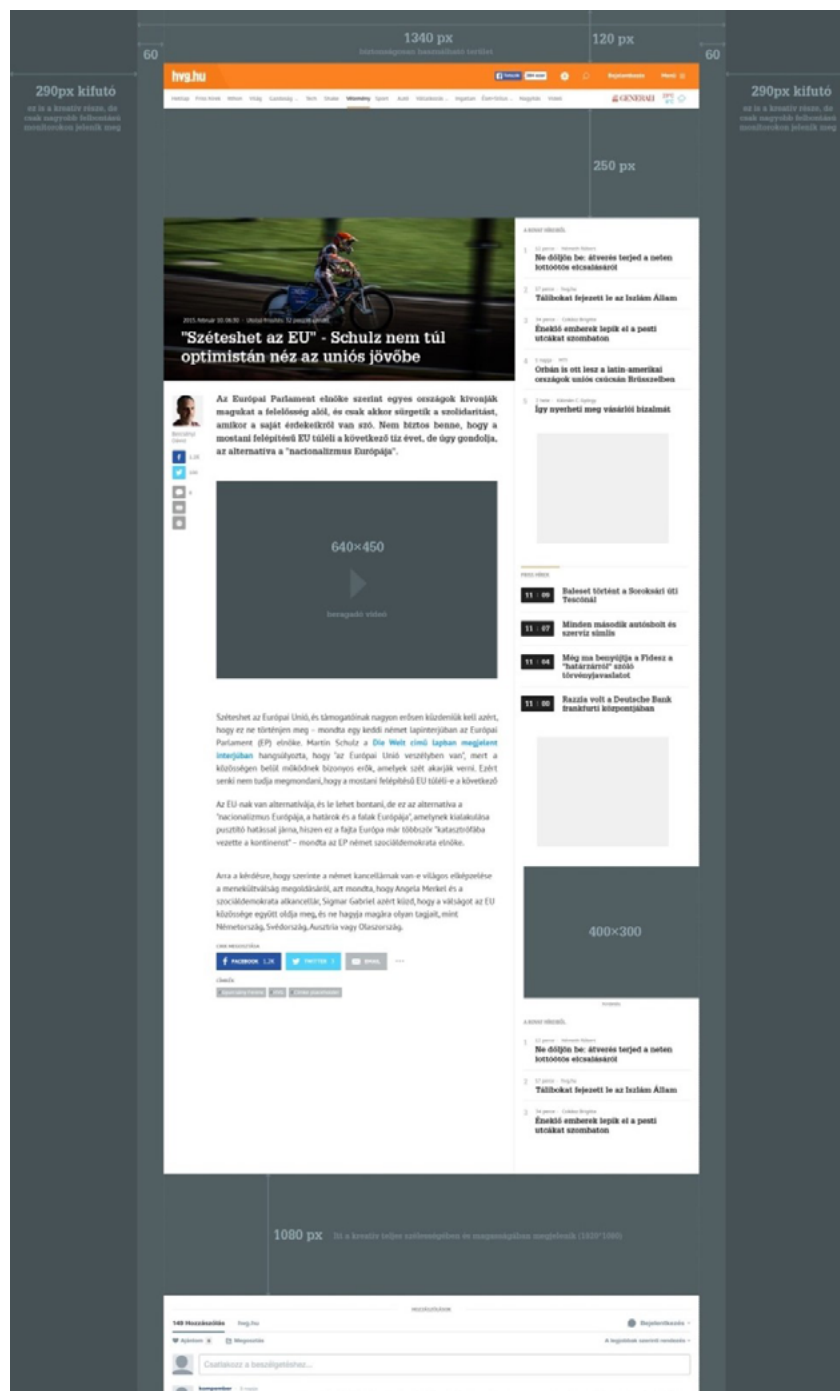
1340 px

60

120 px

60

290px kifutó

290px kifutó

hvg.hu

250 px

"Széteshet az EU" - Schulz nem túl optimistán néz az uniós jövőbe

Az Európai Parlament elnöke szerint egyes országok kivonják magukat a felelősség alól, és csak akkor sürgetik a szolidaritást, amikor a saját érdekeikről van szó. Nem biztos benne, hogy a mostani felépítésű EU túléli a következő tíz évet, de úgy gondolja, az alternatíva a "nacionalizmus Európája".

640×450

Ne dőljön be: átverés terjed a neten lottóötös elcsalásáról

Tálibokat fejezett le az Iszlám Állam

Éneklő emberek lepik el a pesti utcákat szombaton

Orbán is ott lesz a latin-amerikai országok uniós csúcsán Brüsszelben

Így nyerheti meg vásárlói bizalmát

11 : 09 Baleset történt a Soroksári úti Tescónál

11 : 07 Minden második autósbolt és szerviz símlis

11 : 04 Még ma benyújtja a Fidesz a "határzárról" szóló törvényjavaslatot

11 : 00 Razzia volt a Deutsche Bank frankfurti központjában

Széteshet az Európai Unió, és támogatóinak nagyon erősen küzdeniük kell azért, hogy ez ne történjen meg – mondta egy keddi német lapinterjúban az Európai Parlament (EP) elnöke. Martin Schulz a Die Welt című lapban megjelent interjúban hangsúlyozta, hogy "az Európai Unió veszélyben van", mert a közösségen belül működnek bizonyos erők, amelyek szét akarják verni. Ezért senki nem tudja megmondani, hogy a mostani felépítésű EU túléli-e a következő

Az EU-nak van alternatívája, és le lehet bontani, de ez az alternatíva a "nacionalizmus Európája, a határok és a falak Európája", amelynek kialakulása pusztító hatással járna, hiszen ez a fajta Európa már többször "katasztrófába vezette a kontinenst" – mondta az EP német szociáldemokrata elnöke.

Arra a kérdésre, hogy szerinte a német kancellárnak van-e világos elképzelése a menekültválság megoldásáról, azt mondta, hogy Angela Merkel és a szociáldemokrata alkancellár, Sigmar Gabriel azért küzd, hogy a válságot az EU közössége együtt oldja meg, és ne hagyja magára olyan tagjait, mint Németország, Svédország, Ausztria vagy Olaszország.

FACEBOOK 1,2K

TWITTER

EMAIL

400×300

Ne dőljön be: átverés terjed a neten lottóötös elcsalásáról

Tálibokat fejezett le az Iszlám Állam

Éneklő emberek lepik el a pesti utcákat szombaton

1080 px

149 Hozzászólás

hvg.hu

Bejelentkezés

Csatlakozz a beszélgetéshez...